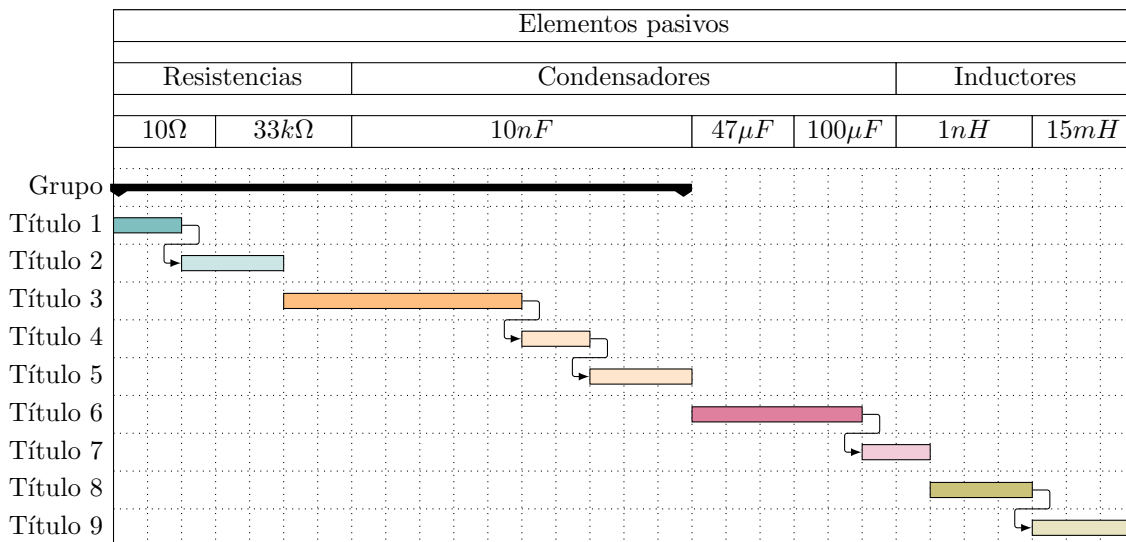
| Elementos pasivos | | | | | | |
|---|---|---|---|---|---|---|
| Resistencias | | Condensadores | | | Inductores | |
| $10\Omega$ | $33k\Omega$ | $10nF$ | $47\mu F$ | $100\mu F$ | $1nH$ | $15mH$ |

Grupo
Título 1
Título 2
Título 3
Título 4
Título 5
Título 6
Título 7
Título 8
Título 9